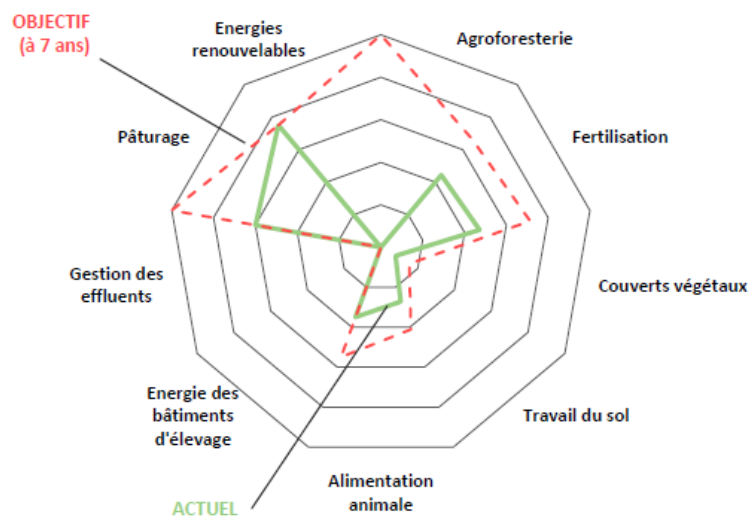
OBJECTIF (à 7 ans)

Energies renouvelables

Agroforesterie

Pâturage

Fertilisation

Gestion des effluents

Couverts végétaux

Energie des bâtiments d'élevage

Travail du sol

Alimentation animale

ACTUEL